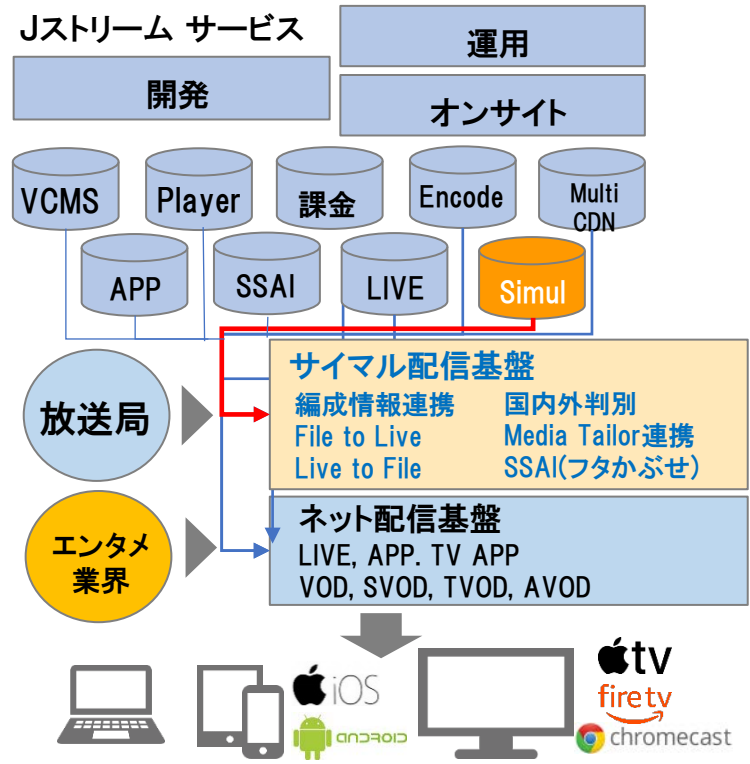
Jストリーム サービス

運用

開発

オンサイト

VCMS

Player

課金

Encode

Multi CDN

APP

SSAI

LIVE

Simul

放送局

サイマル配信基盤
編成情報連携
File to Live
Live to File
国内外判別
Media Tailor連携
SSAI(フタかぶせ)

エンタメ業界

ネット配信基盤
LIVE, APP. TV APP
VOD, SVOD, TVOD, AVOD

iOS

android

tv

fire tv

chromecast